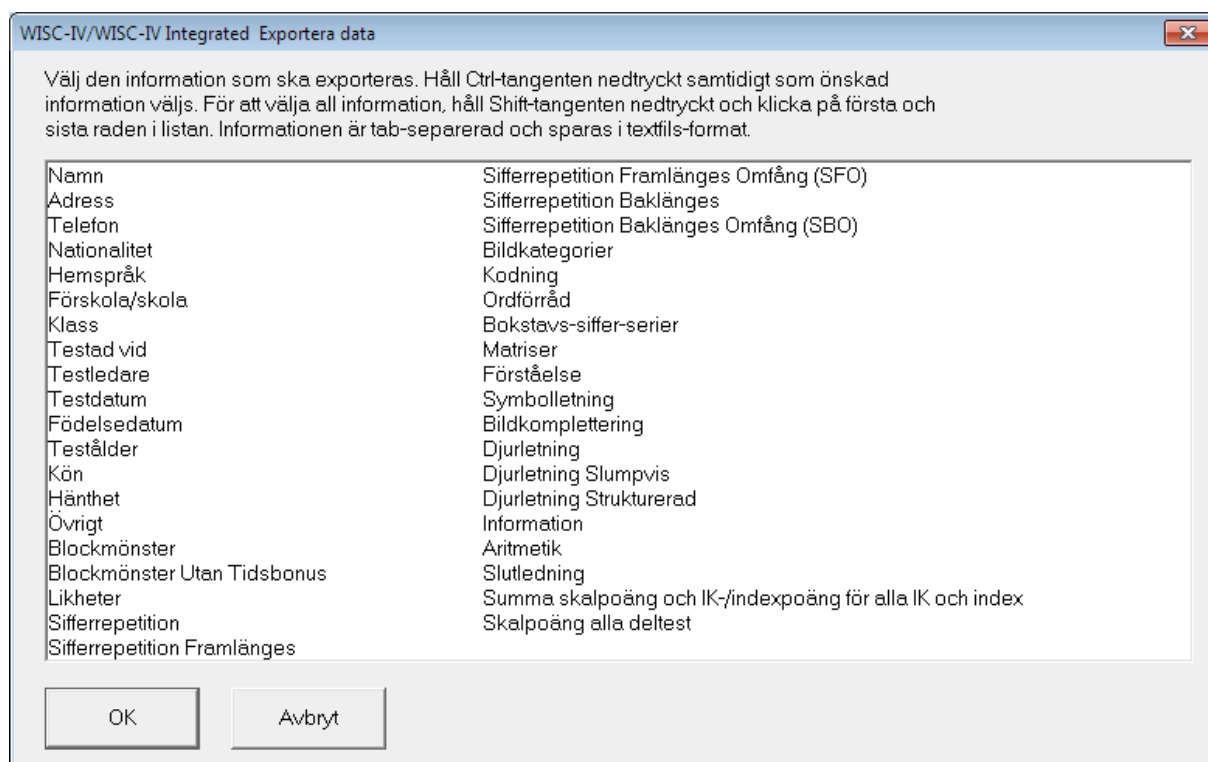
WISC-IV/WISC-IV Integrated Exportera data

Välj den information som ska exporteras. Håll Ctrl-tangenten nedtryckt samtidigt som önskad information väljs. För att välja all information, håll Shift-tangenten nedtryckt och klicka på första och sista raden i listan. Informationen är tab-separerad och sparas i textfils-format.

Namn
Adress
Telefon
Nationalitet
Hemspråk
Förskola/skola
Klass
Testad vid
Testledare
Testdatum
Födelsedatum
Testålder
Kön
Hänthet
Övrigt
Blockmönster
Blockmönster Utan Tidsbonus
Likheter
Sifferrepetition
Sifferrepetition Framlänges

Sifferrepetition Framlänges Omfång (SFO)
Sifferrepetition Baklänges
Sifferrepetition Baklänges Omfång (SBO)
Bildkategorier
Kodning
Ordförråd
Bokstavs-siffer-serier
Matriser
Förståelse
Symbolletning
Bildkomplettering
Djurletning
Djurletning Slumpvis
Djurletning Strukturerad
Information
Aritmetik
Slutledning
Summa skalpoäng och IK-/indexpoäng för alla IK och index
Skalpoäng alla deltest

OK
Avbryt